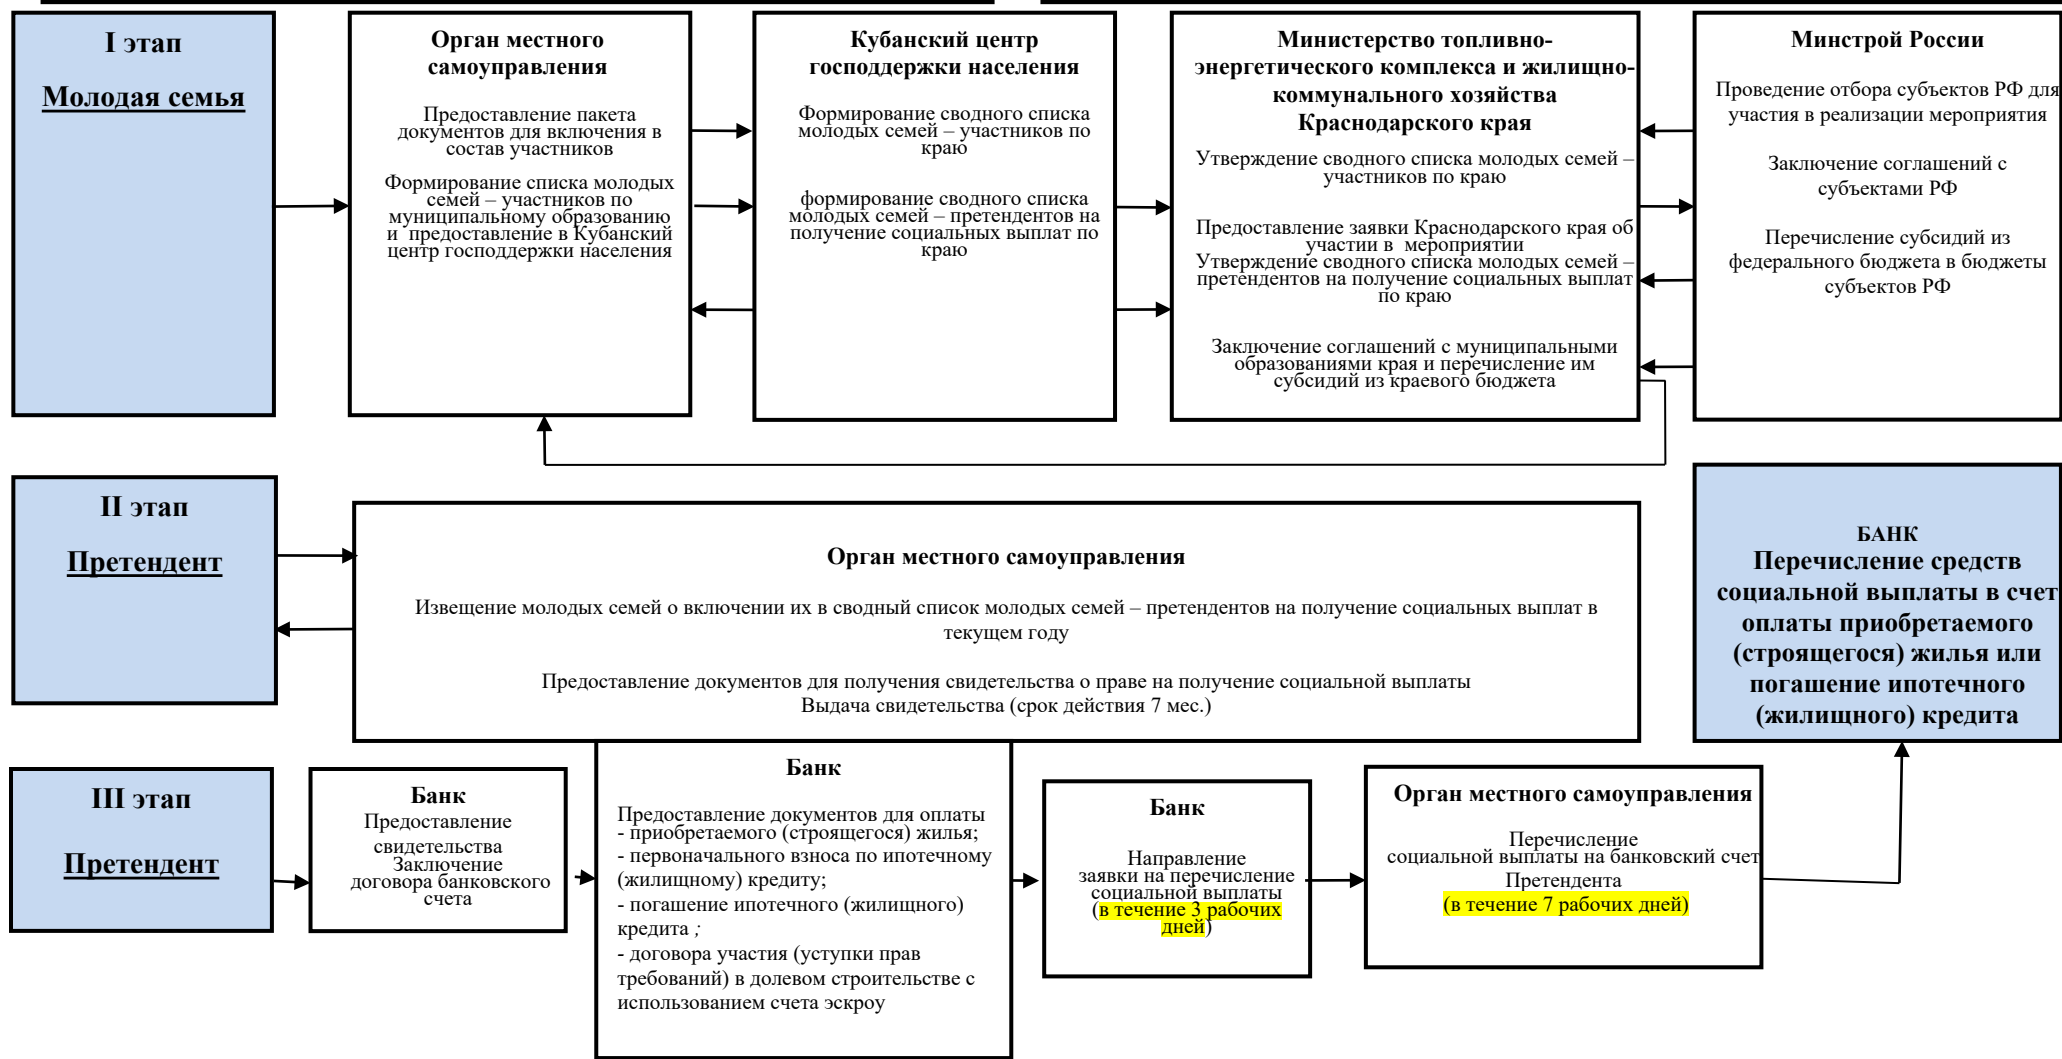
I этап

Молодая семья

Орган местного самоуправления

Предоставление пакета документов для включения в состав участников

Формирование списка молодых семей – участников по муниципальному образованию и предоставление в Кубанский центр господдержки населения

Кубанский центр господдержки населения

Формирование сводного списка молодых семей – участников по краю

формирование сводного списка молодых семей – претендентов на получение социальных выплат по краю

Министерство топливно-энергетического комплекса и жилищно-коммунального хозяйства Краснодарского края

Утверждение сводного списка молодых семей – участников по краю

Предоставление заявки Краснодарского края об участии в мероприятии

Утверждение сводного списка молодых семей – претендентов на получение социальных выплат по краю

Заключение соглашений с муниципальными образованиями края и перечисление им субсидий из краевого бюджета

Минстрой России

Проведение отбора субъектов РФ для участия в реализации мероприятия

Заключение соглашений с субъектами РФ

Перечисление субсидий из федерального бюджета в бюджеты субъектов РФ

II этап

Претендент

Орган местного самоуправления

Извещение молодых семей о включении их в сводный список молодых семей – претендентов на получение социальных выплат в текущем году

Предоставление документов для получения свидетельства о праве на получение социальной выплаты
Выдача свидетельства (срок действия 7 мес.)

БАНК
Перечисление средств социальной выплаты в счет оплаты приобретаемого (строящегося) жилья или погашение ипотечного (жилищного) кредита

III этап

Претендент

Банк
Предоставление свидетельства
Заключение договора банковского счета

Банк

Предоставление документов для оплаты
- приобретаемого (строящегося) жилья;
- первоначального взноса по ипотечному (жилищному) кредиту;
- погашение ипотечного (жилищного) кредита ;
- договора участия (уступки прав требований) в долевом строительстве с использованием счета эскроу

Банк

Направление заявки на перечисление социальной выплаты (в течение 3 рабочих дней)

Орган местного самоуправления

Перечисление социальной выплаты на банковский счет Претендента
(в течение 7 рабочих дней)